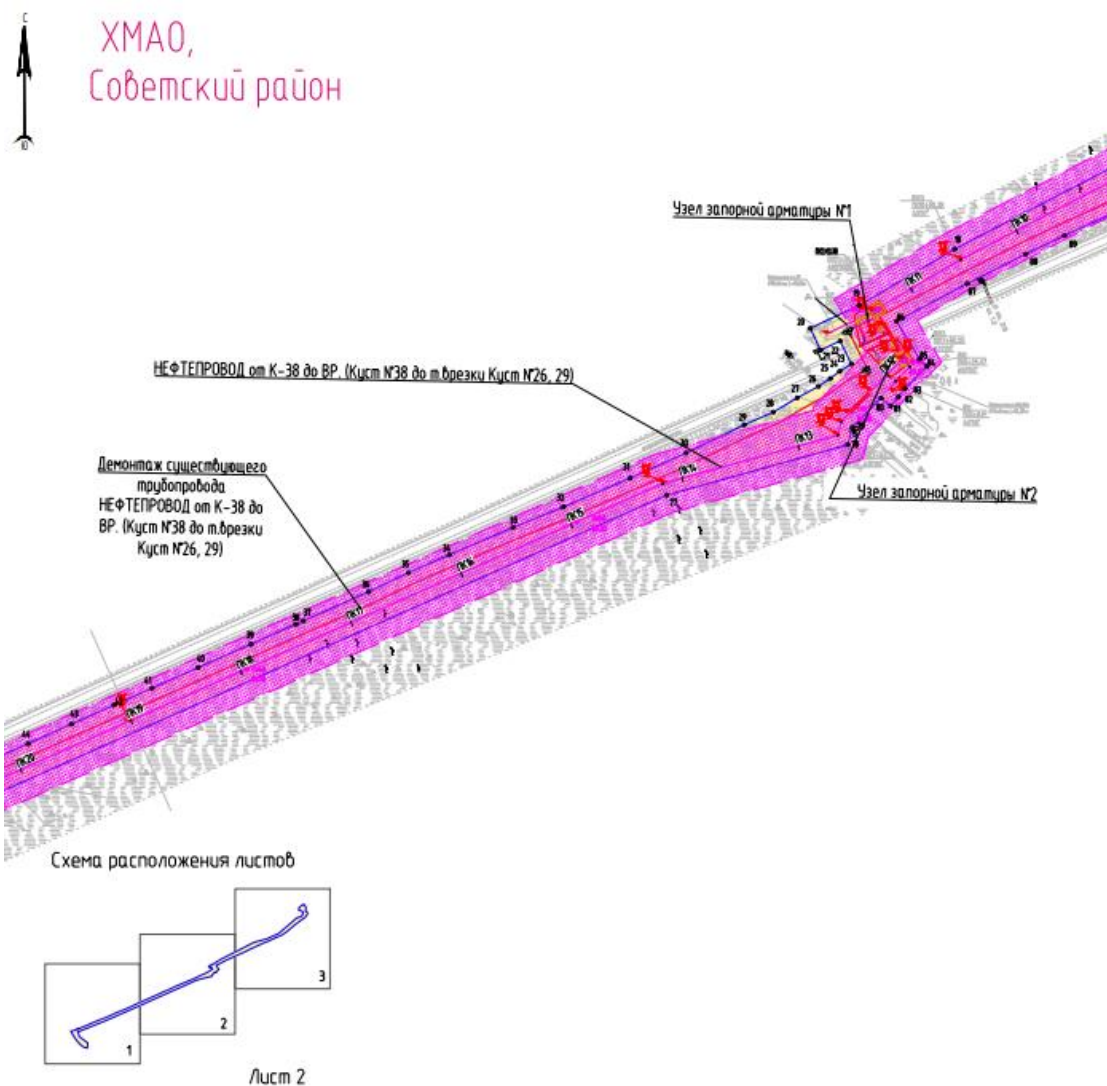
С

Ю

ХМАО,
Советский район

Узел запорной арматуры №1

НЕФТЕПРОВОД от К-38 до ВР. (Куст №38 до т.врезки Куст №26, 29)

Демонтаж существующего трубопровода НЕФТЕПРОВОД от К-38 до ВР. (Куст №38 до т.врезки Куст №26, 29)

Узел запорной арматуры №2

Схема расположения листов

1

2

3

Лист 2